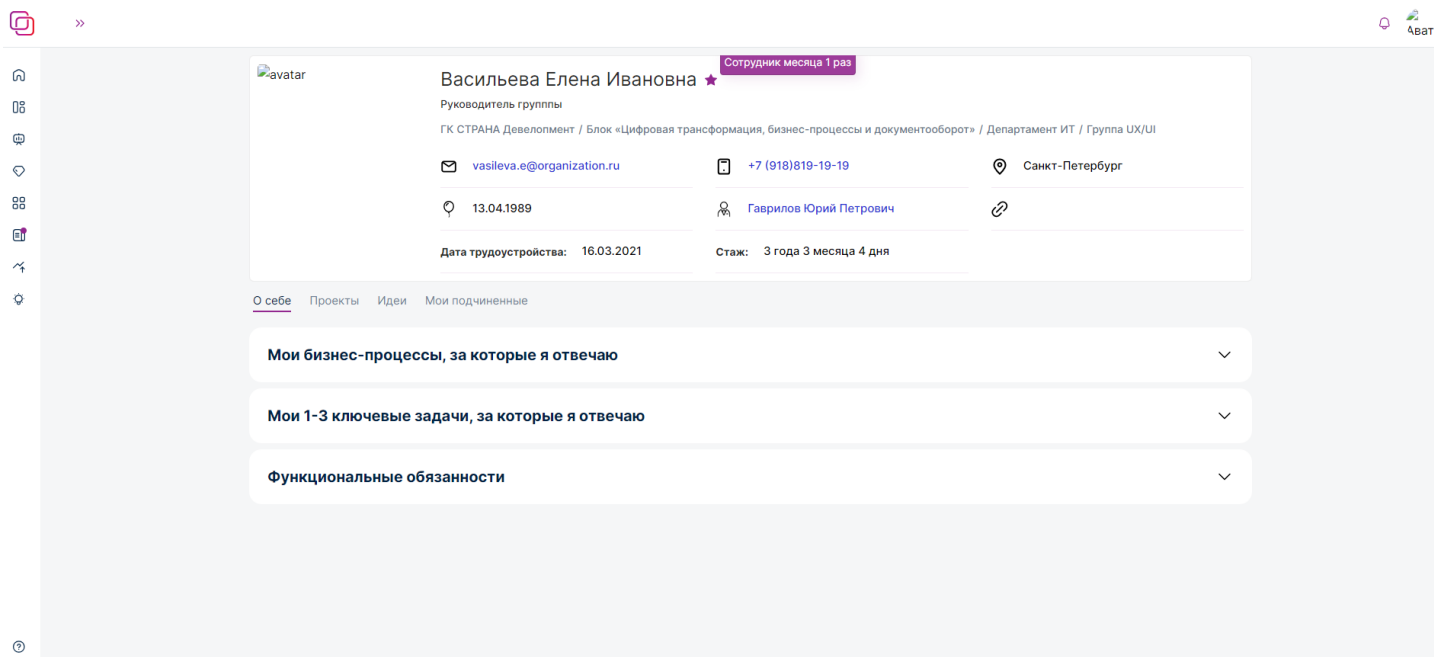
»

Авата

avatar

Сотрудник месяца 1 раз

Васильева Елена Ивановна ★

Руководитель групппы

ГК СТРАНА Девелопмент / Блок «Цифровая трансформация, бизнес-процессы и документооборот» / Департамент ИТ / Группа UX/UI

vasileva.e@organization.ru

+7 (918)819-19-19

Санкт-Петербург

13.04.1989

Гаврилов Юрий Петрович

Дата трудоустройства: 16.03.2021

Стаж: 3 года 3 месяца 4 дня

О себе Проекты Идеи Мои подчиненные

Мои бизнес-процессы, за которые я отвечаю

Мои 1-3 ключевые задачи, за которые я отвечаю

Функциональные обязанности

?